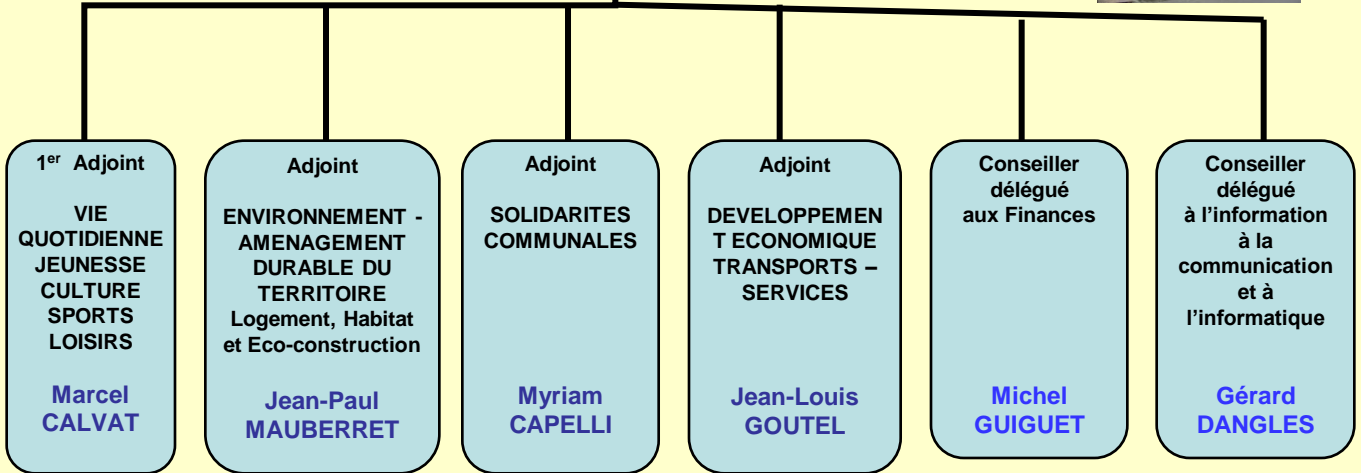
1$^{er}$ Adjoint

VIE QUOTIDIENNE JEUNESSE CULTURE SPORTS LOISIRS

Marcel CALVAT

Adjoint

ENVIRONNEMENT - AMENAGEMENT DURABLE DU TERRITOIRE Logement, Habitat et Eco-construction

Jean-Paul MAUBERRET

Adjoint

SOLIDARITES COMMUNALES

Myriam CAPELLI

Adjoint

DEVELOPPEMEN T ECONOMIQUE TRANSPORTS – SERVICES

Jean-Louis GOUTEL

Conseiller délégué aux Finances

Michel GUIGUET

Conseiller délégué à l'information à la communication et à l'informatique

Gérard DANGLES